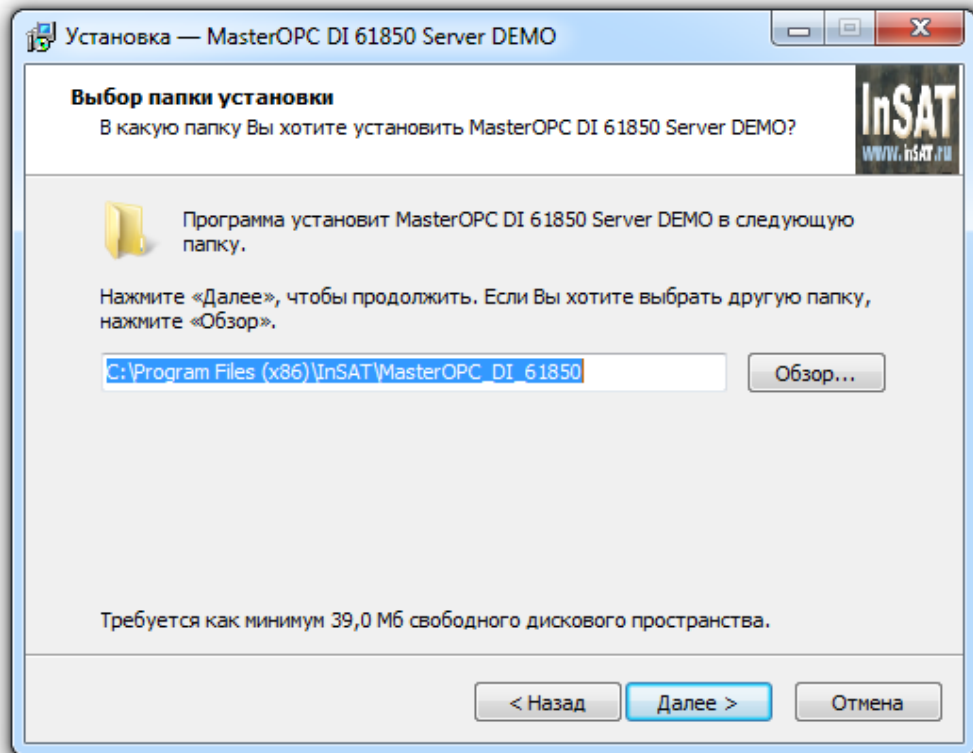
Установка — MasterOPC DI 61850 Server DEMO

Выбор папки установки
В какую папку Вы хотите установить MasterOPC DI 61850 Server DEMO?

InSAT
www.insat.ru

Программа установит MasterOPC DI 61850 Server DEMO в следующую папку.

Нажмите «Далее», чтобы продолжить. Если Вы хотите выбрать другую папку, нажмите «Обзор».

C:\Program Files (x86)\InSAT\MasterOPC_DI_61850

Обзор...

Требуется как минимум 39,0 Мб свободного дискового пространства.

< Назад

Далее >

Отмена